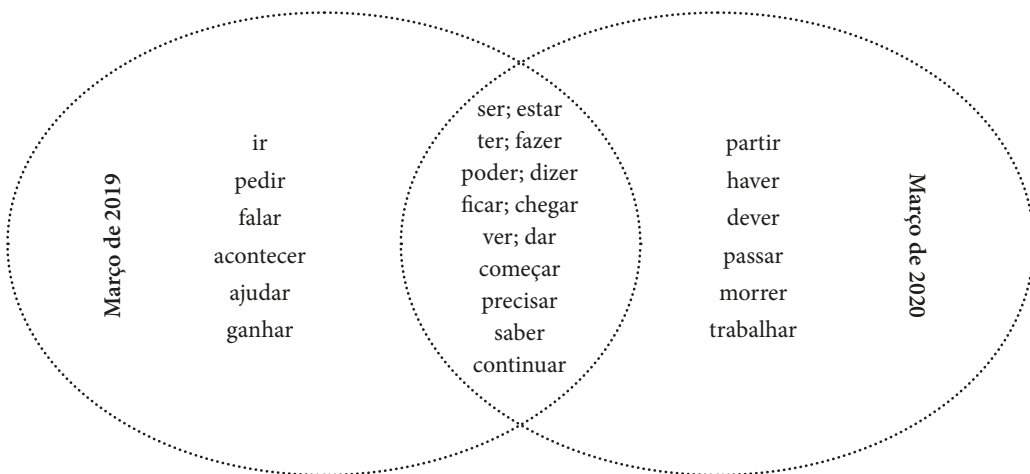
Março de 2019

ir
pedir
falar
acontecer
ajudar
ganhar

ser; estar
ter; fazer
poder; dizer
ficar; chegar
ver; dar
começar
precisar
saber
continuar

partir
haver
dever
passar
morrer
trabalhar

Março de 2020